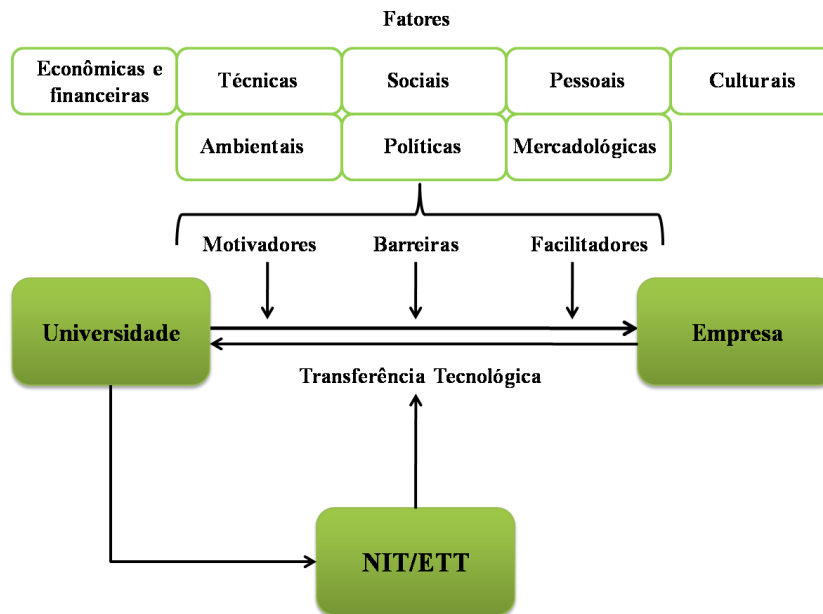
Fatores

Econômicas e financeiras

Técnicas

Sociais

Pessoais

Culturais

Ambientais

Políticas

Mercadológicas

Motivadores

Barreiras

Facilitadores

Universidade

Empresa

Transferência Tecnológica

NIT/ETT